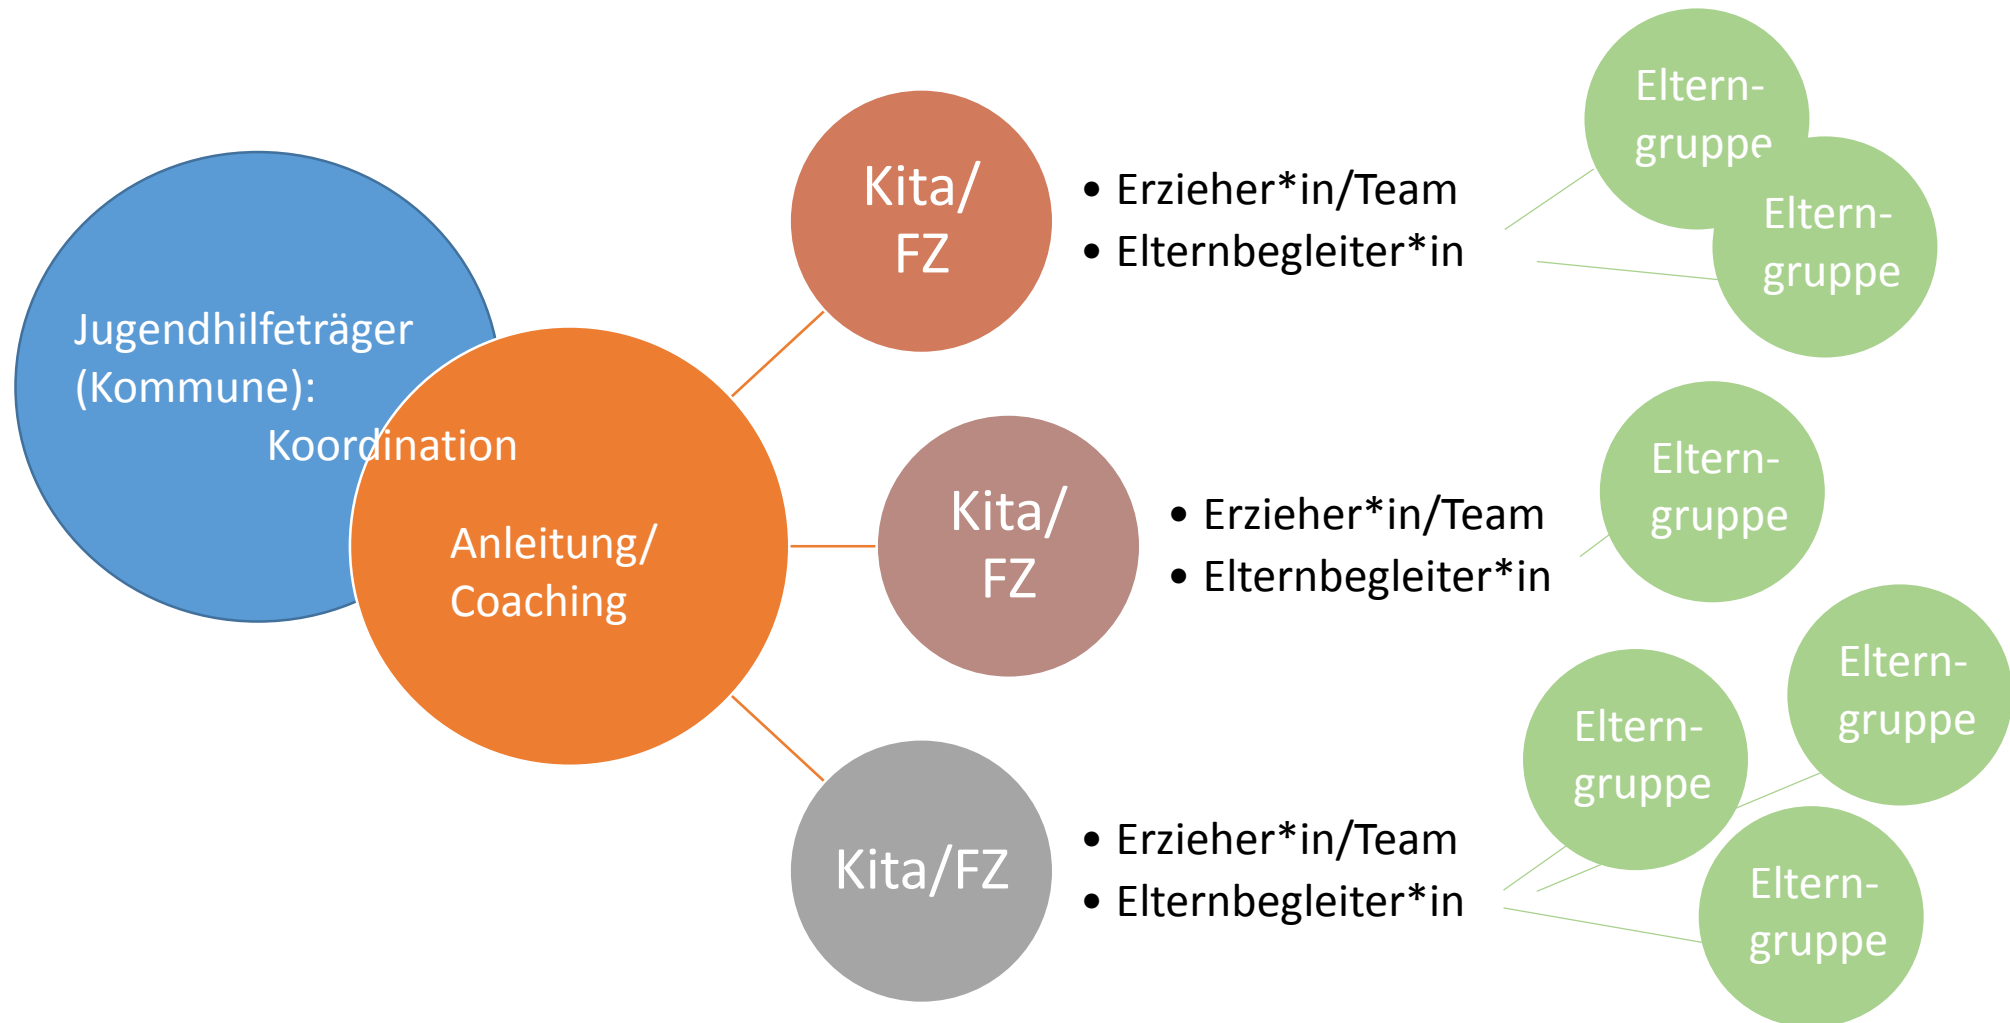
Jugendhilfeträger (Kommune): Koordination

Anleitung/ Coaching

Kita/ FZ

- Erzieher*in/Team
- Elternbegleiter*in

Eltern-gruppe

Eltern-gruppe

Kita/ FZ

- Erzieher*in/Team
- Elternbegleiter*in

Eltern-gruppe

Kita/FZ

- Erzieher*in/Team
- Elternbegleiter*in

Eltern-gruppe

Eltern-gruppe

Eltern-gruppe